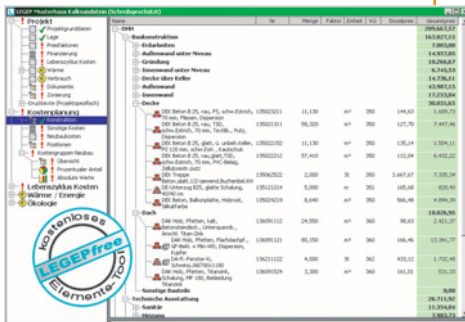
LEGEP Musterhaus Kalksandstein (Schreibgeschützt)

Projekt
Projektgrunddaten
Lage
Preisfaktoren
Finanzierung
Lebenszyklus Kosten
Wärme
Verbrauch
Gewinn
Ausschreibung
Druckterte (Projektspezifisch)
Kostenplanung
Konstruktion
Sonstige Kosten
Nebenkosten
Positionen
Kostengruppen Neubau
Übersicht
Prozentualer Anteil
Absolute Werte
Lebenszyklus Kosten
Wärme / Energie
Ökologie

kostenloses LEGEPfree Elemente-Tool

| Name | Nr | Menge | Faktor | Einheit | KG | Einzelpreis | Gesamtpreis |
|---|---|---|---|---|---|---|---|
| DHH | | | | | | | 209.662,77 |
| Baukonstruktion | | | | | | | 163.827,15 |
| Erdarbeiten | | | | | | | 7.803,00 |
| Außenwand unter Niveau | | | | | | | 14.957,85 |
| Gründung | | | | | | | 10.266,67 |
| Innenwand unter Niveau | | | | | | | 6.745,53 |
| Decke über Keller | | | | | | | 14.736,31 |
| Außenwand | | | | | | | 43.907,15 |
| Innenwand | | | | | | | 17.253,04 |
| Decke | | | | | | | 30.851,65 |
| DEK Beton B 25, rau, PS, schw.Estrich, 70 mm, Fliesen, Dispersion | 135021311 | 11,130 | | m² | 350 | 144,63 | 1.609,73 |
| DEK Beton B 25, glatt, PS, TSD, schw.Estrich, 70 mm, Textilb., Putz, Dispersion | 135021311 | 58,320 | | m² | 350 | 127,70 | 7.447,46 |
| DEK Beton B 25, glatt, o. unterh.Keller, PS 120 mm, schw.Estrich, Fauschuk | 135022152 | 11,130 | | m² | 350 | 135,14 | 1.504,11 |
| DEK Beton B 25, rau,glatt,TSD, schw.Estrich, 70 mm, PVC-Belag, Gebäudeart: putz | 135022312 | 57,410 | | m² | 350 | 112,04 | 6.432,22 |
| DEK Treppe Beton,stahl,1/2-gewend,Buchenbel,WK | 135062522 | 2,000 | | St | 350 | 3.667,67 | 7.335,34 |
| DE-Unterzug B25, glatte Schalung, 40/40 cm | 135121214 | 5,000 | | m | 351 | 165,68 | 828,40 |
| DEK Beton, Balkonplatte, Hobrost, Stahlfarbe | 135242219 | 8,640 | | m² | 350 | 566,46 | 4.894,39 |
| Dach | | | | | | | 18.026,95 |
| DAK Holz, Pfetten, kalt, Betondachstein, Unterspannb., Anschl. Titan-Zink | 136091112 | 24,550 | | m² | 360 | 98,63 | 2.421,37 |
| DAK Holz, Pfetten, Flachdachpf., GF-Dekl. + Min-WD, Dispersion, Kupfer | 136091121 | 80,150 | | m² | 360 | 166,29 | 13.341,77 |
| DA K-Fenster KL Schwing,NB7000-1180 | 136211112 | 4,000 | | St | 362 | 433,12 | 1.732,48 |
| DAK Holz, Pfetten, Titanzink, Schalung, MF 180, Belüftung Kupfer | 136091524 | 2,300 | | m² | 360 | 161,21 | 531,33 |
| Sonstige Bauteile | | | | | | | 0,00 |
| Technische Ausstattung | | | | | | | 29.711,92 |
| Sanitär | | | | | | | 11.354,84 |
| Heizung | | | | | | | 7.983,73 |